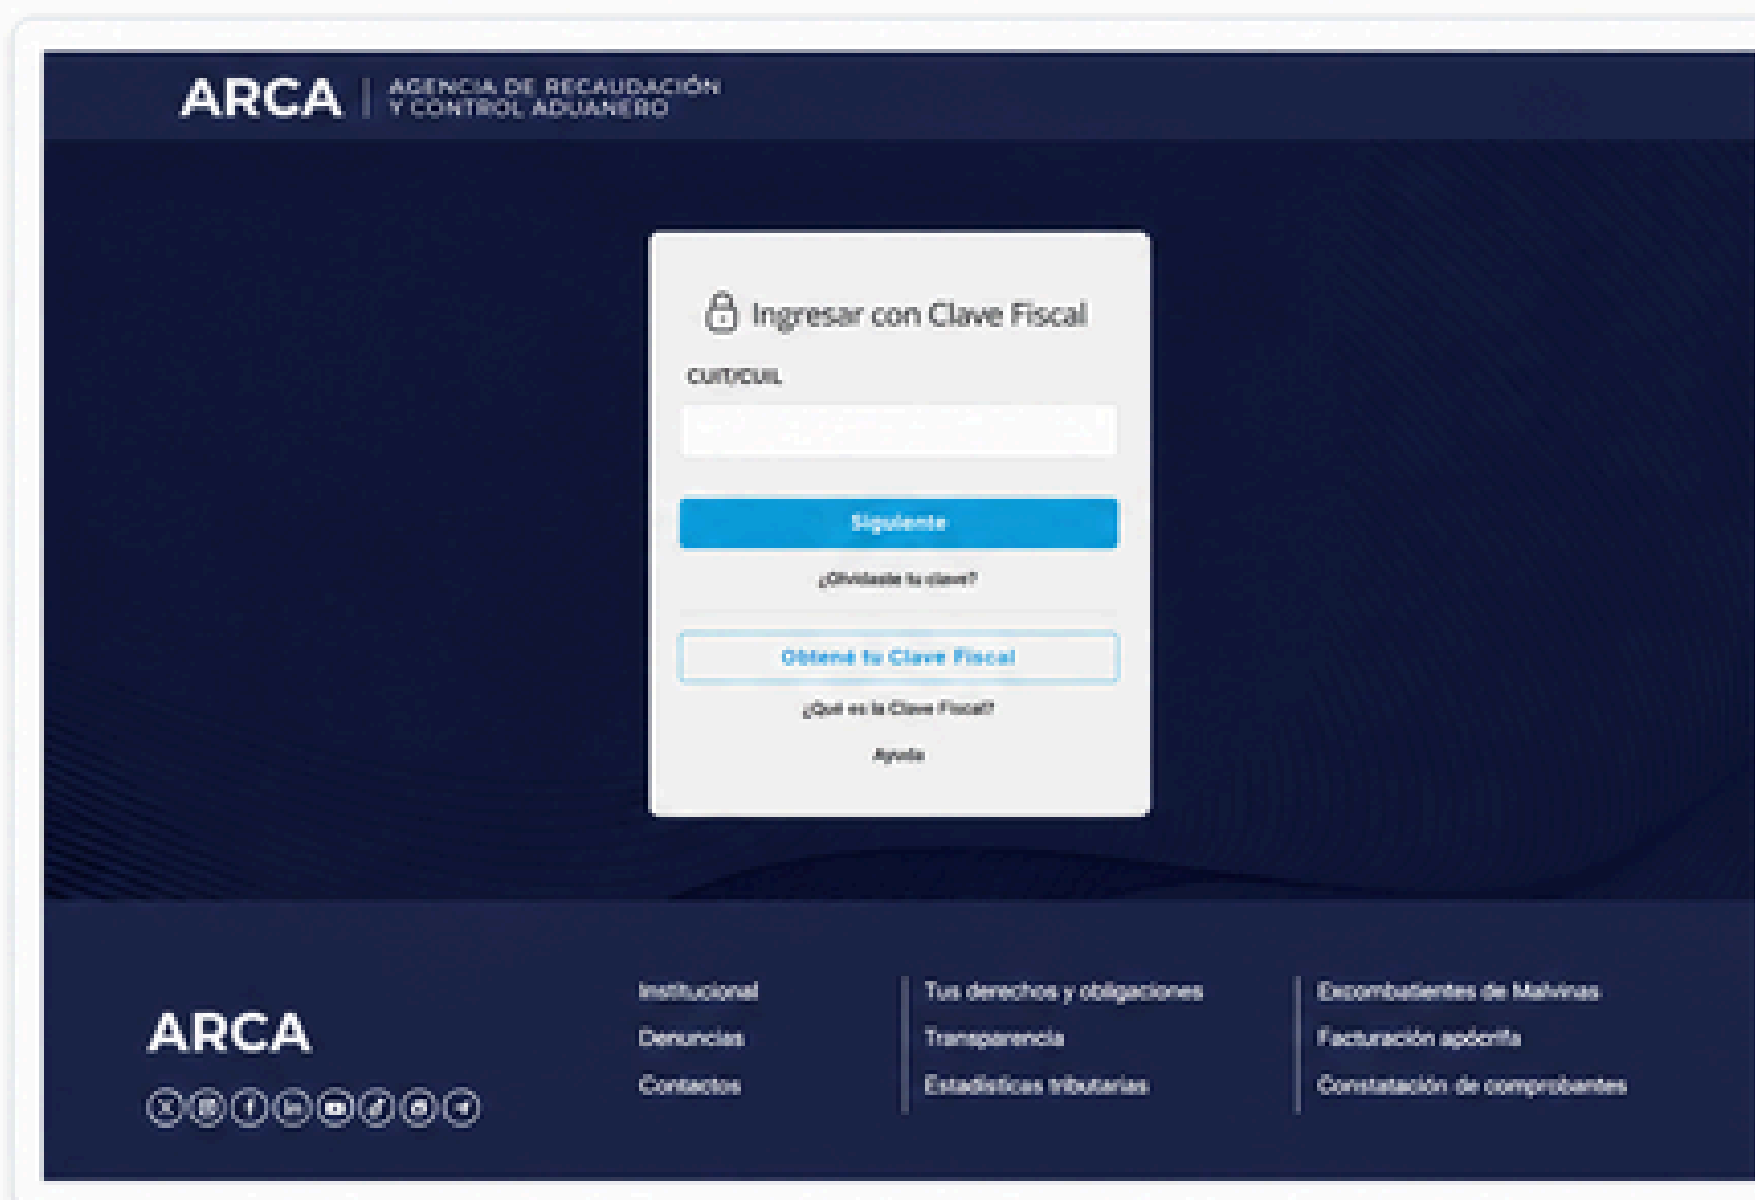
ARCA | AGENCIA DE RECAUDACIÓN Y CONTROL ADUANERO

Ingresar con Clave Fiscal

CUIT/CUIL

Siguiente

¿Olvidaste tu clave?

Obtené tu Clave Fiscal

¿Qué es la Clave Fiscal?

Ayuda

ARCA

Institucional
Denuncias
Contactos

Tus derechos y obligaciones
Transparencia
Estadísticas tributarias

Excombatientes de Malvinas
Facturación apócrifa
Constatación de comprobantes